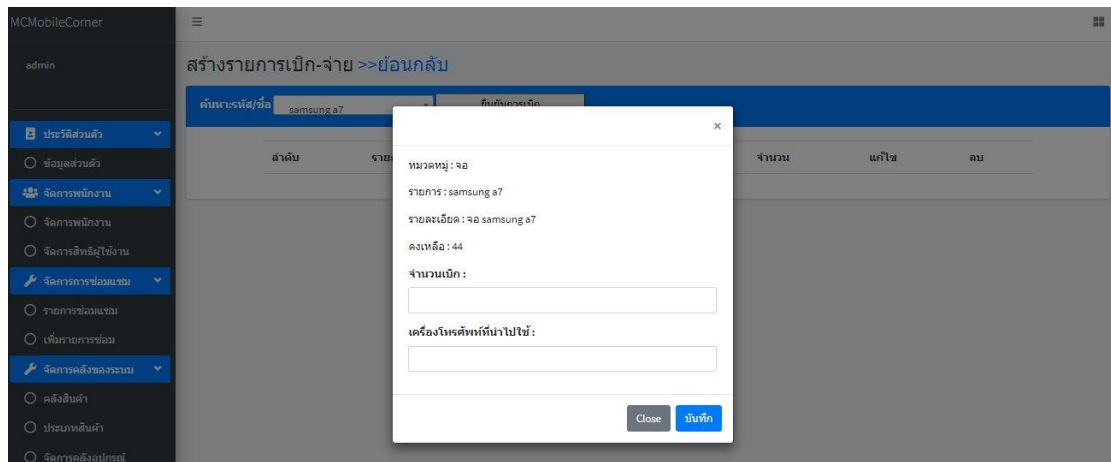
MCMobileCorner

admin

ประวัติส่วนตัว

ข้อมูลส่วนตัว

จัดการพนักงาน

จัดการพนักงาน

จัดการสิทธิผู้ใช้งาน

จัดการการซ่อมแซม

รายการซ่อมแซม

เพิ่มรายการซ่อม

จัดการคลังของระบบ

คลังสินค้า

ประเภทสินค้า

จัดการคลังอุปกรณ์

สร้างรายการเบิก-จ่าย >>ย้อนกลับ

ค้นหา:รหัส/ชื่อ samsung a7

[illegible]

| ลำดับ | ราย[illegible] | จำนวน | แก้ไข | ลบ |
|---|---|---|---|---|

×

หมวดหมู่ : จอ

รายการ : samsung a7

รายละเอียด : จอ samsung a7

คงเหลือ : 44

จำนวนเบิก :

เครื่องโทรศัพท์ที่นำไปใช้ :

Close บันทึก